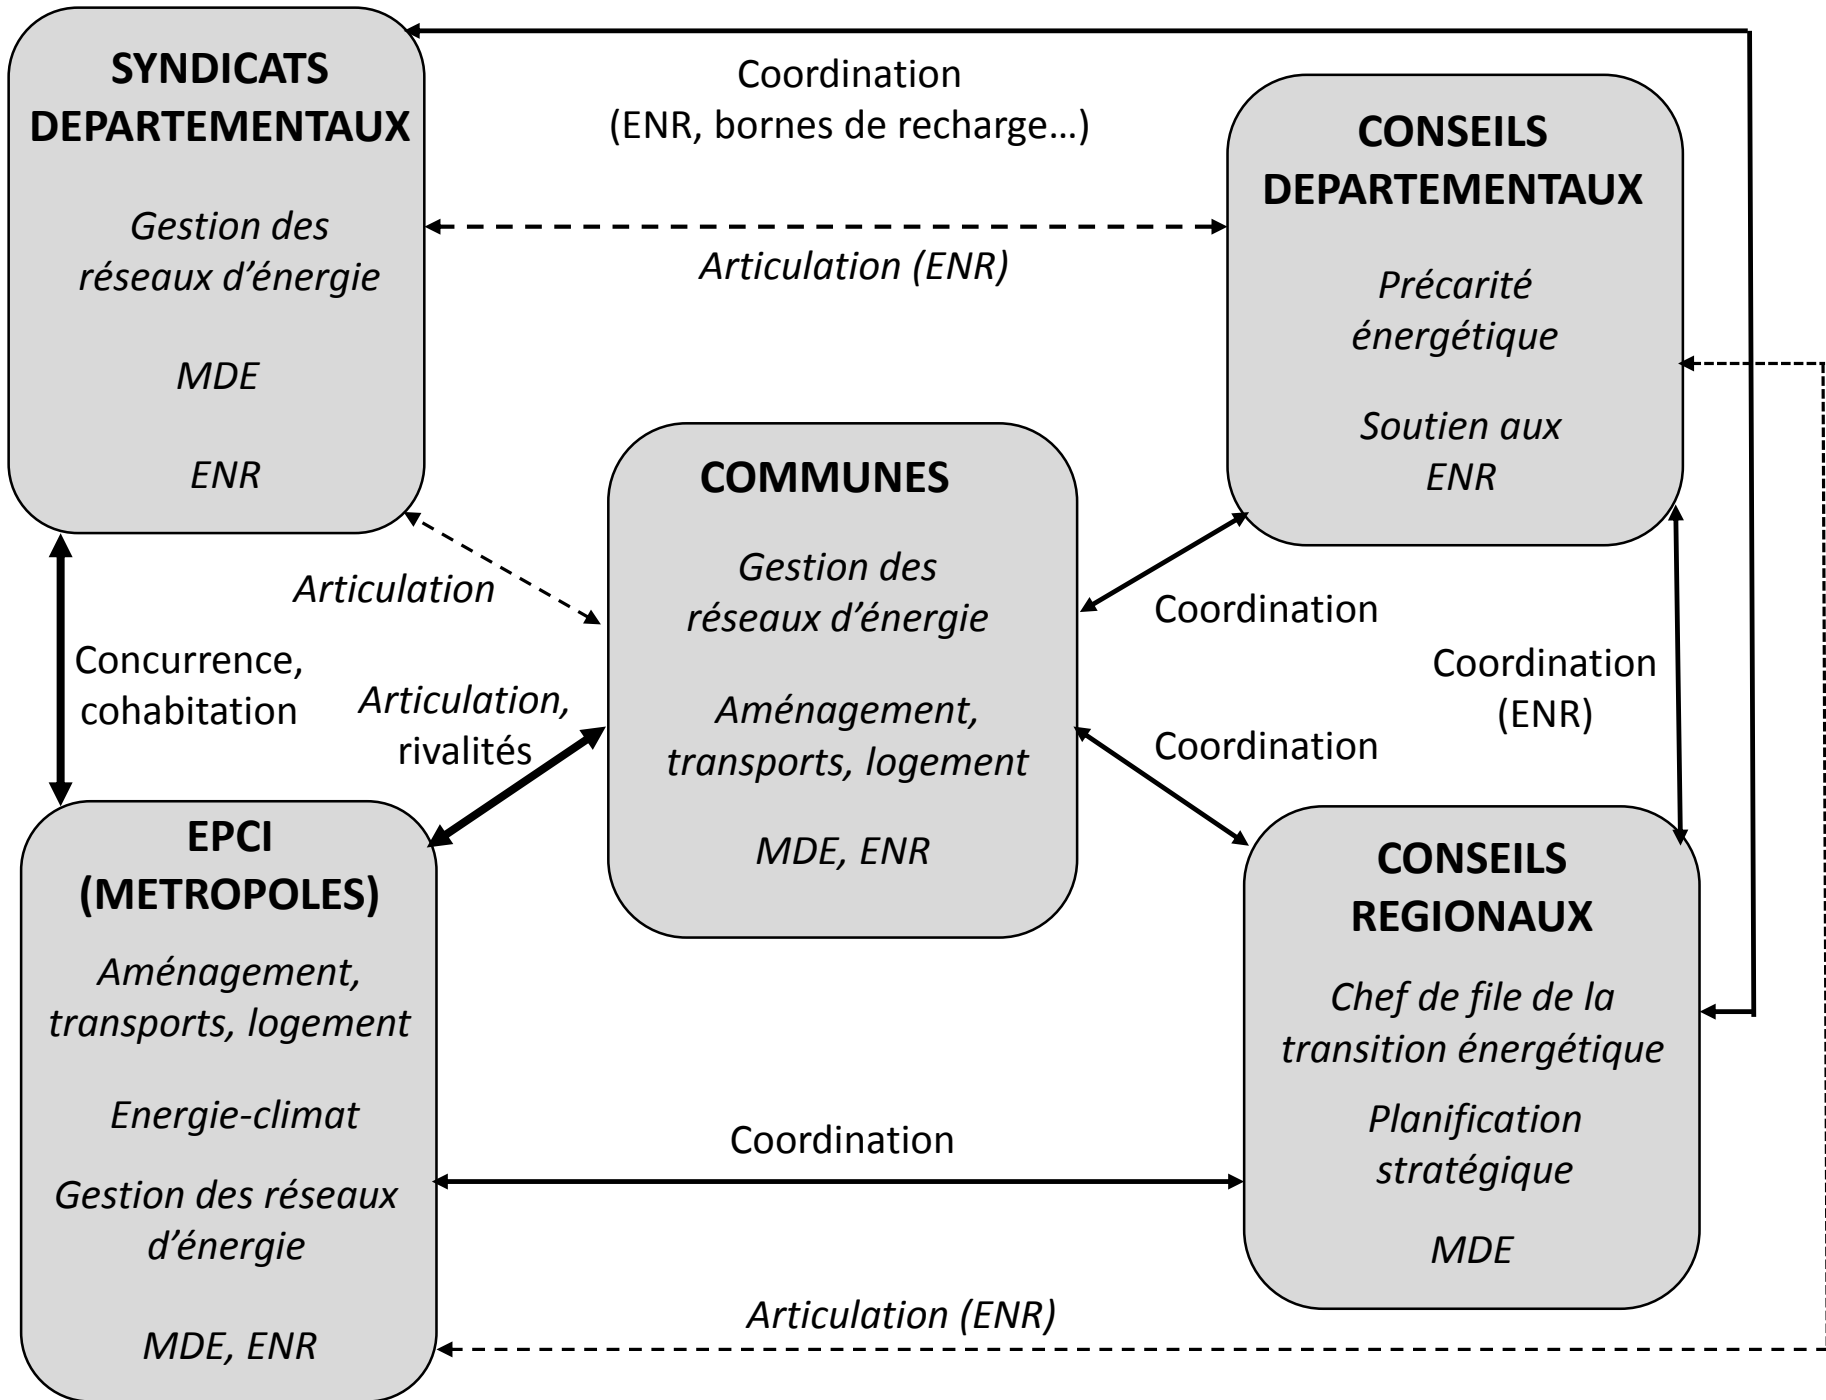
SYNDICATS DEPARTEMENTAUX

Gestion des réseaux d'énergie

MDE

ENR

Coordination (ENR, bornes de recharge…)

Articulation (ENR)

CONSEILS DEPARTEMENTAUX

Précarité énergétique

Soutien aux ENR

COMMUNES

Gestion des réseaux d'énergie

Aménagement, transports, logement

MDE, ENR

Articulation

Concurrence, cohabitation

Articulation, rivalités

Coordination

Coordination

Coordination (ENR)

EPCI (METROPOLES)

Aménagement, transports, logement

Energie-climat

Gestion des réseaux d'énergie

MDE, ENR

CONSEILS REGIONAUX

Chef de file de la transition énergétique

Planification stratégique

MDE

Coordination

Articulation (ENR)